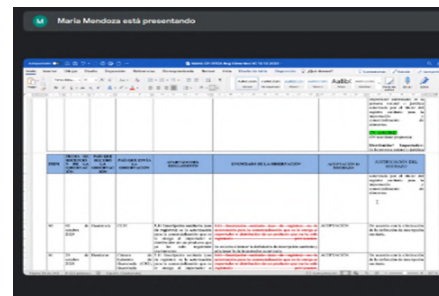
Maria Mendoza está presentando

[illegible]

ITEM

FECHA DE RECEPCIÓN DE LA OBSERVACIÓN

PARTE QUE RECIBIÓ LA OBSERVACIÓN

PARTICIPANTE QUE PRESENTA OBSERVACIÓN

ASUNTO OBSERVACIÓN

ENUNCIADO DE LA OBSERVACIÓN

ACEPTACIÓN DE LA ENTIDAD

JUSTIFICACIÓN DE LA ENTIDAD

ACEPTACIÓN

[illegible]